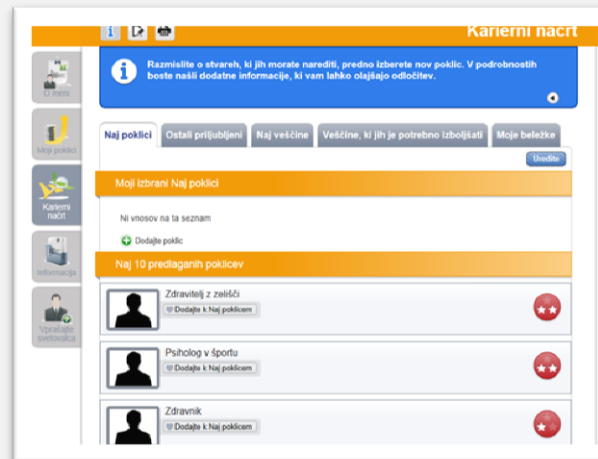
Karierni načrt

O meni

Moji poklici

Karierni načrt

Informacija

Vprašajte svetovalca

Razmislite o stvareh, ki jih morate narediti, predno izberete nov poklic. V podrobnostih boste našli dodatne informacije, ki vam lahko olajšajo odločitev.

Naj poklici | Ostali priljubljeni | Naj veščine | Veščine, ki jih je potrebno izboljšati | Moje beležke

Uredite

Moji izbrani Naj poklici

Ni vnosov na ta seznam

Dodajte poklic

Naj 10 predlaganih poklicev

Zdravitelj z zelišči
Dodajte k Naj poklicem

Psiholog v športu
Dodajte k Naj poklicem

Zdravnik
Dodajte k Naj poklicem